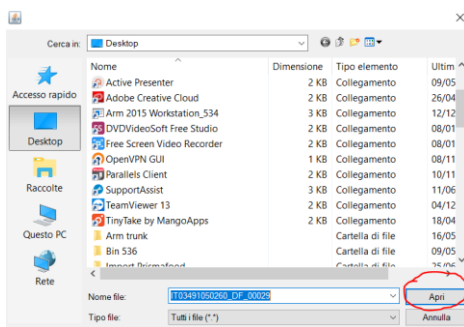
Cerca in: Desktop

Accesso rapido
Desktop
Raccolte
Questo PC
Rete

| Nome | Dimensione | Tipo elemento | Ultim |
|---|---|---|---|
| Active Presenter | 2 KB | Collegamento | 09/05 |
| Adobe Creative Cloud | 2 KB | Collegamento | 26/04 |
| Arm 2015 Workstation_534 | 3 KB | Collegamento | 16/11 |
| DVDVideoSoft Free Studio | 2 KB | Collegamento | 08/01 |
| Free Screen Video Recorder | 2 KB | Collegamento | 08/01 |
| OpenVPN GUI | 1 KB | Collegamento | 08/11 |
| Parallels Client | 2 KB | Collegamento | 10/11 |
| SupportAssist | 3 KB | Collegamento | 11/06 |
| TeamViewer 13 | 2 KB | Collegamento | 09/01 |
| TinyTake by MangoApps | 2 KB | Collegamento | 18/04 |
| Arm trunk | | Cartella di file | 16/05 |
| Bin 536 | | Cartella di file | 05/09 |
| Import Prismafood | | Cartella di file | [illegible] |

Nome file: IT03491050260_DF_00028
Tipo file: Tutti i file (*.*)
Apri
Annulla